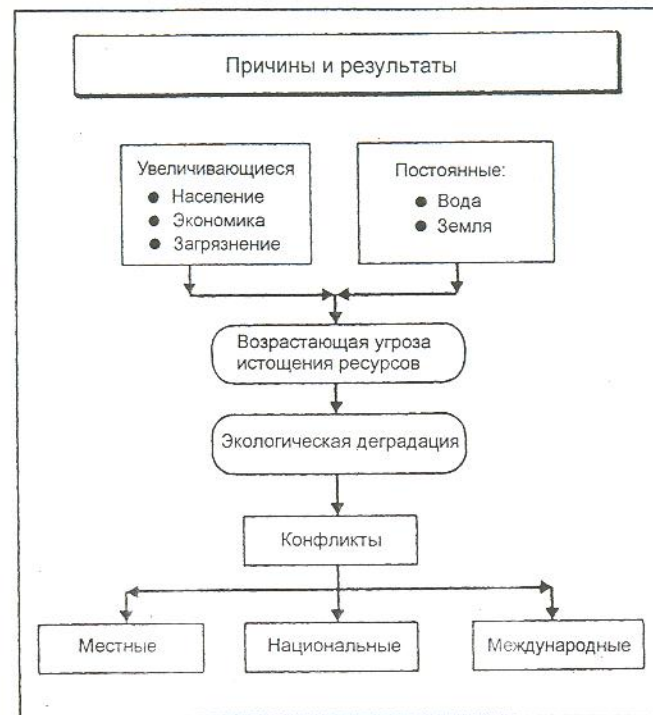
Причины и результаты

Увеличивающиеся
● Население
● Экономика
● Загрязнение

Постоянные:
● Вода
● Земля

Возрастающая угроза истощения ресурсов

Экологическая деградация

Конфликты

Местные

Национальные

Международные